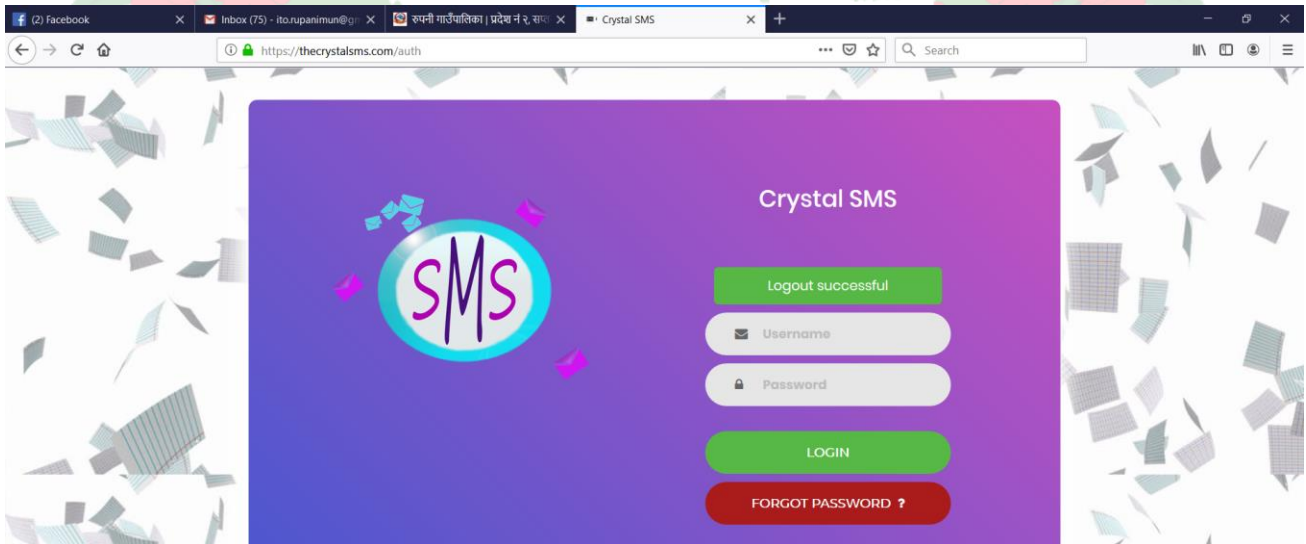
(2) Facebook
Inbox (75) - ito.rupanimun@gm
रुपनी गाउँपालिका | प्रदेश नं २, सप्त
Crystal SMS
+
https://thecrystalsms.com/auth
Search

SMS

Crystal SMS

Logout successful

Username

Password

LOGIN

FORGOT PASSWORD ?